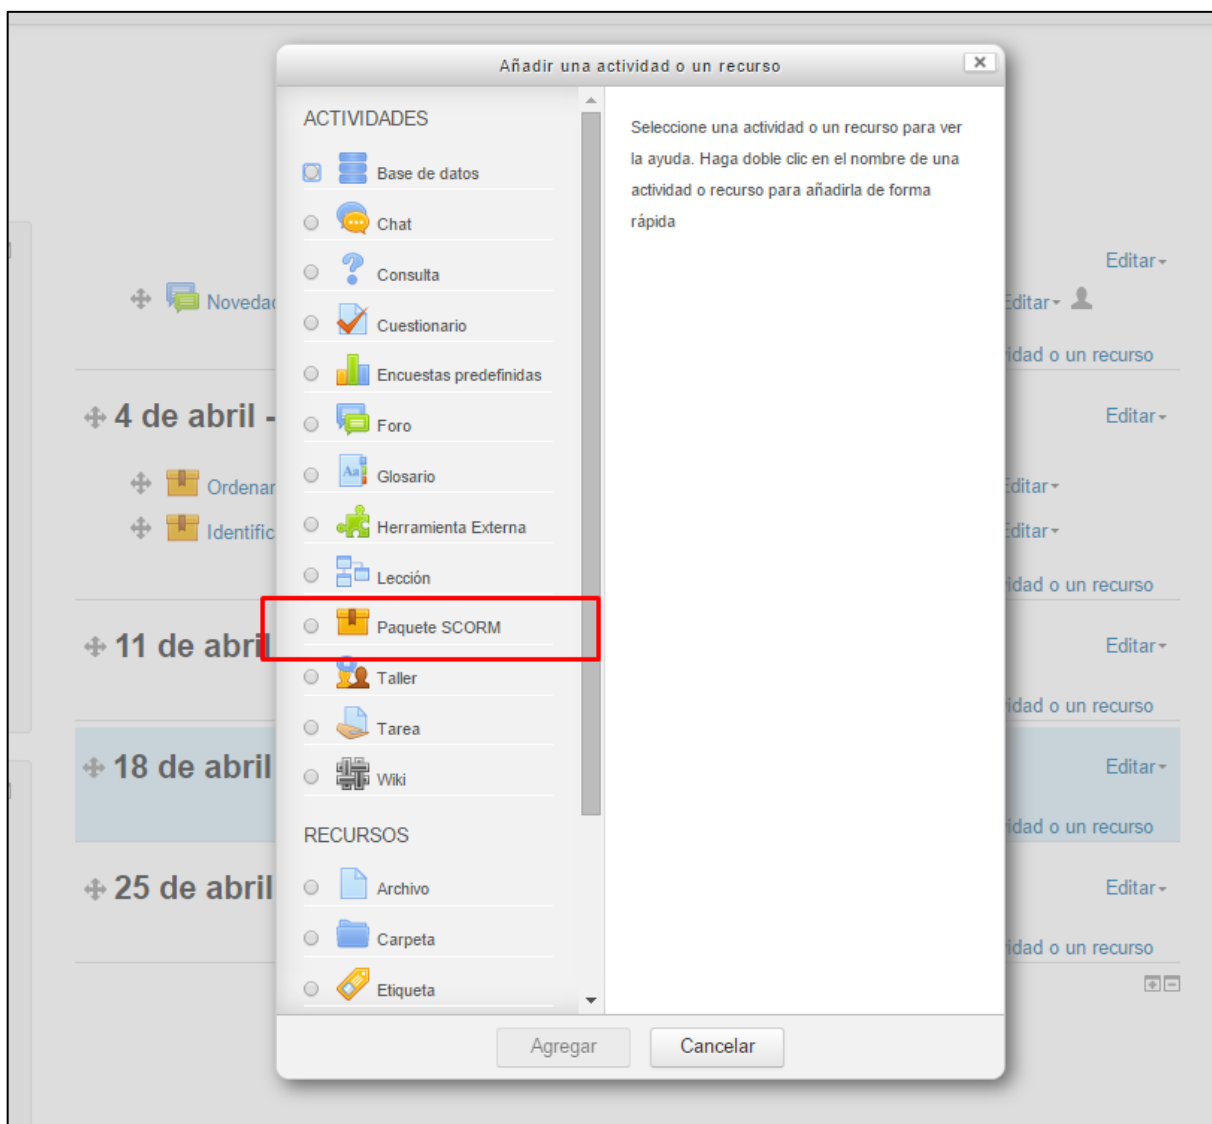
Añadir una actividad o un recurso

ACTIVIDADES

Base de datos

Chat

Consulta

Cuestionario

Encuestas predefinidas

Foro

Glosario

Herramienta Externa

Lección

Paquete SCORM

Taller

Tarea

Wiki

RECURSOS

Archivo

Carpeta

Etiqueta

Seleccione una actividad o un recurso para ver la ayuda. Haga doble clic en el nombre de una actividad o recurso para añadirla de forma rápida

Agregar

Cancelar

Novedad

4 de abril -

Ordenar

Identific

11 de abril

18 de abril

25 de abril

Editar

Editar

idad o un recurso

Editar

Editar

Editar

idad o un recurso

Editar

idad o un recurso

Editar

idad o un recurso

Editar

idad o un recurso